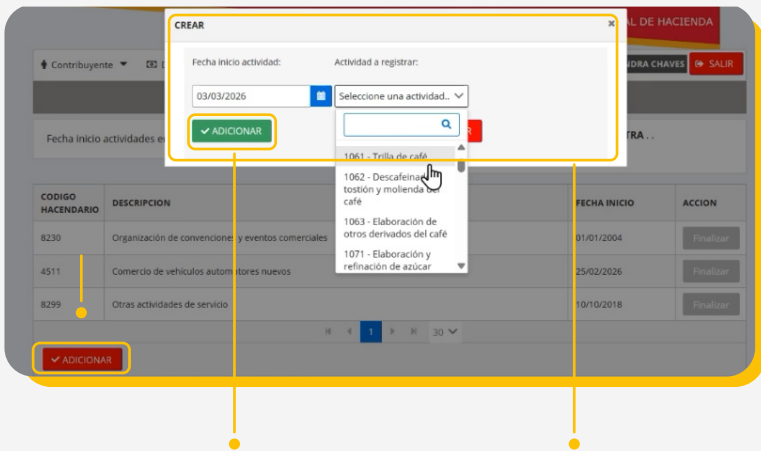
CREAR

×

Fecha inicio actividad:

Actividad a registrar:

03/03/2026

Seleccione una actividad...

ADICIONAR

1061 - Trilla de café

1062 - Descafeinado, tostión y molienda del café

1063 - Elaboración de otros derivados del café

1071 - Elaboración y refinación de azúcar

AL DE HACIENDA

Contribuyente

NDRA CHAVES

SALIR

Fecha inicio actividades e

TRA . .

| CODIGO HACENDARIO | DESCRIPCION | FECHA INICIO | ACCION |
|---|---|---|---|
| 8230 | Organización de convenciones y eventos comerciales | 01/01/2004 | Finalizar |
| 4511 | Comercio de vehículos automotores nuevos | 25/02/2026 | Finalizar |
| 8299 | Otras actividades de servicio | 10/10/2018 | Finalizar |

1

30

ADICIONAR